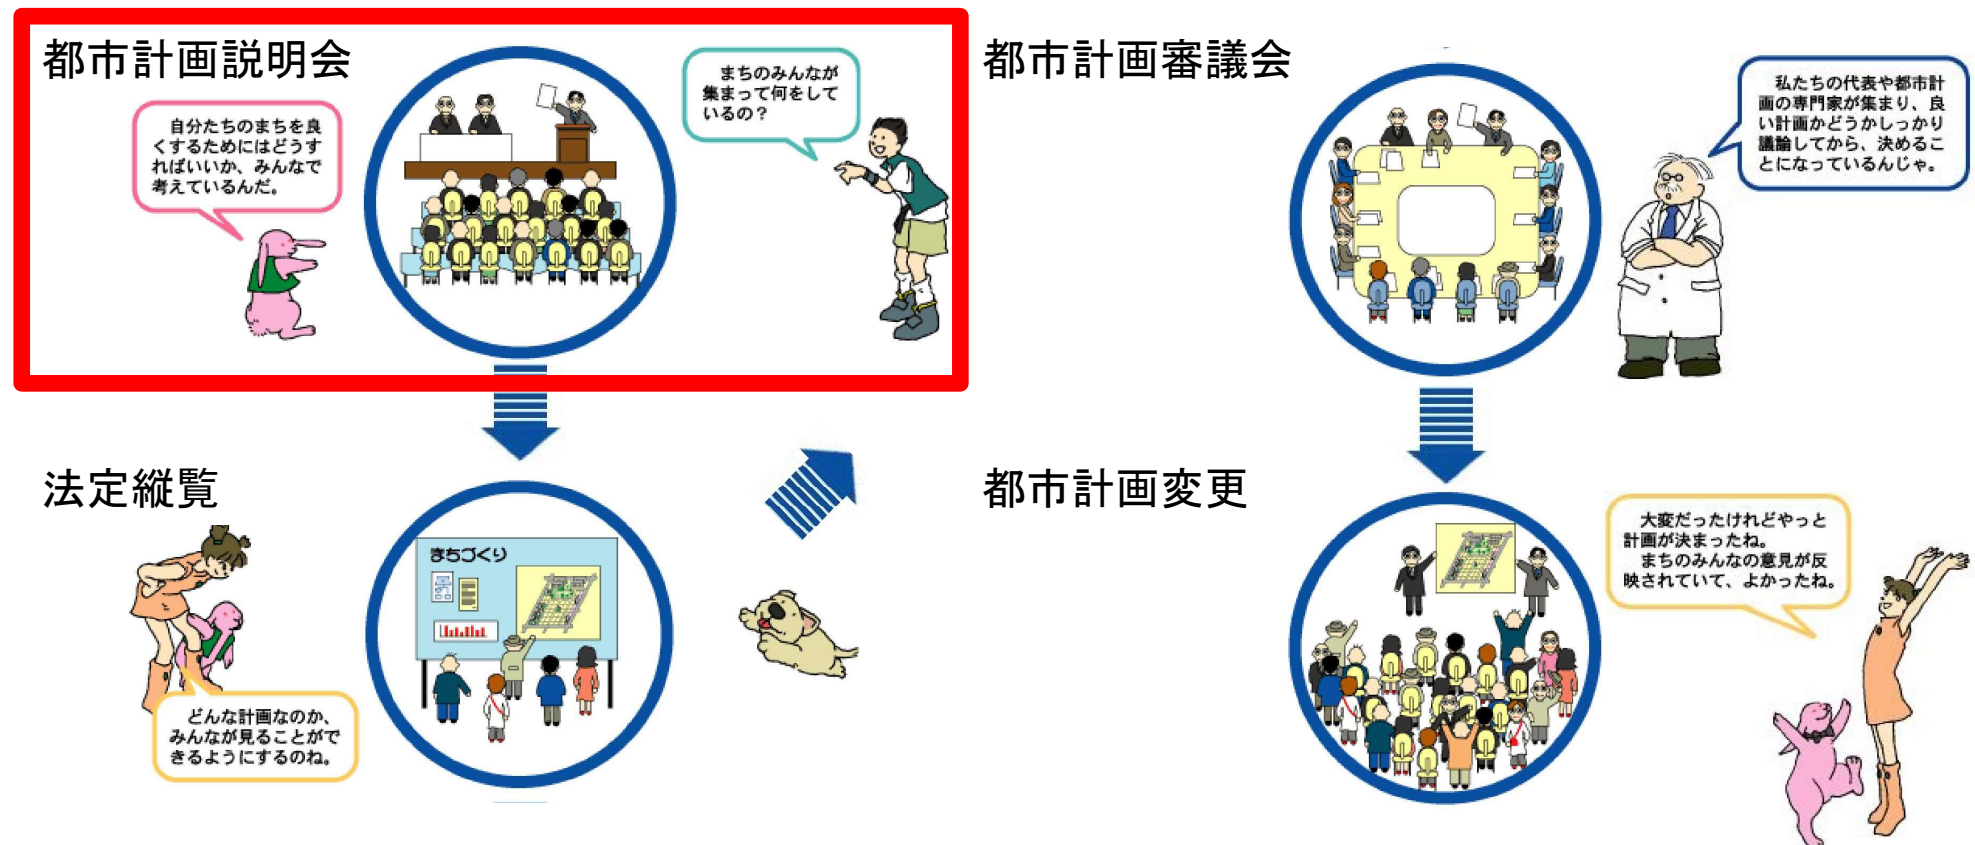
都市計画説明会

自分たちのまちを良くするためにはどうすればいいか、みんなで考えているんだ。

まちのみんなが集まって何をしているの？

都市計画審議会

私たちの代表や都市計画の専門家が集まり、良い計画かどうかしっかり議論してから、決めることになっているんじゃ。

法定縦覧

まちづくり

どんな計画なのか、みんなが見ることができるようにするのね。

都市計画変更

大変だったけれどやっと計画が決まったね。
まちのみんなの意見が反映されていて、よかったね。